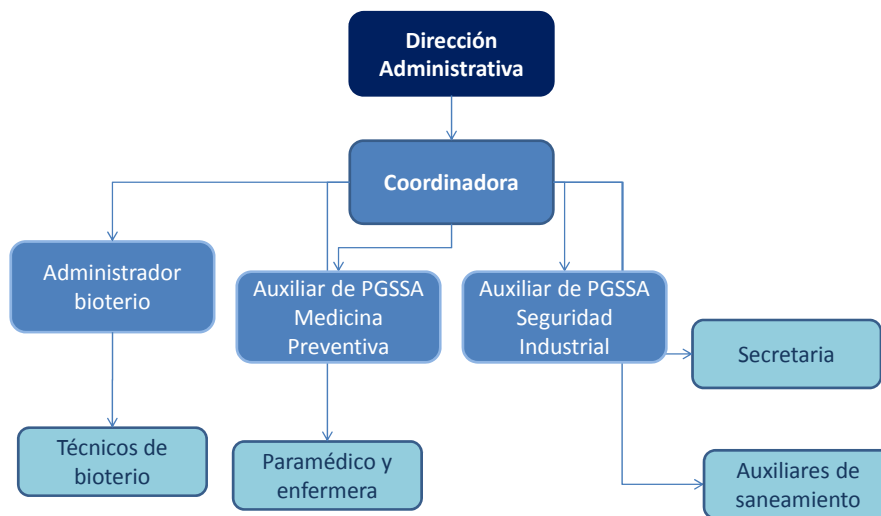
Dirección Administrativa

Coordinadora

Administrador bioterio

Auxiliar de PGSSA Medicina Preventiva

Auxiliar de PGSSA Seguridad Industrial

Secretaria

Técnicos de bioterio

Paramédico y enfermera

Auxiliares de saneamiento